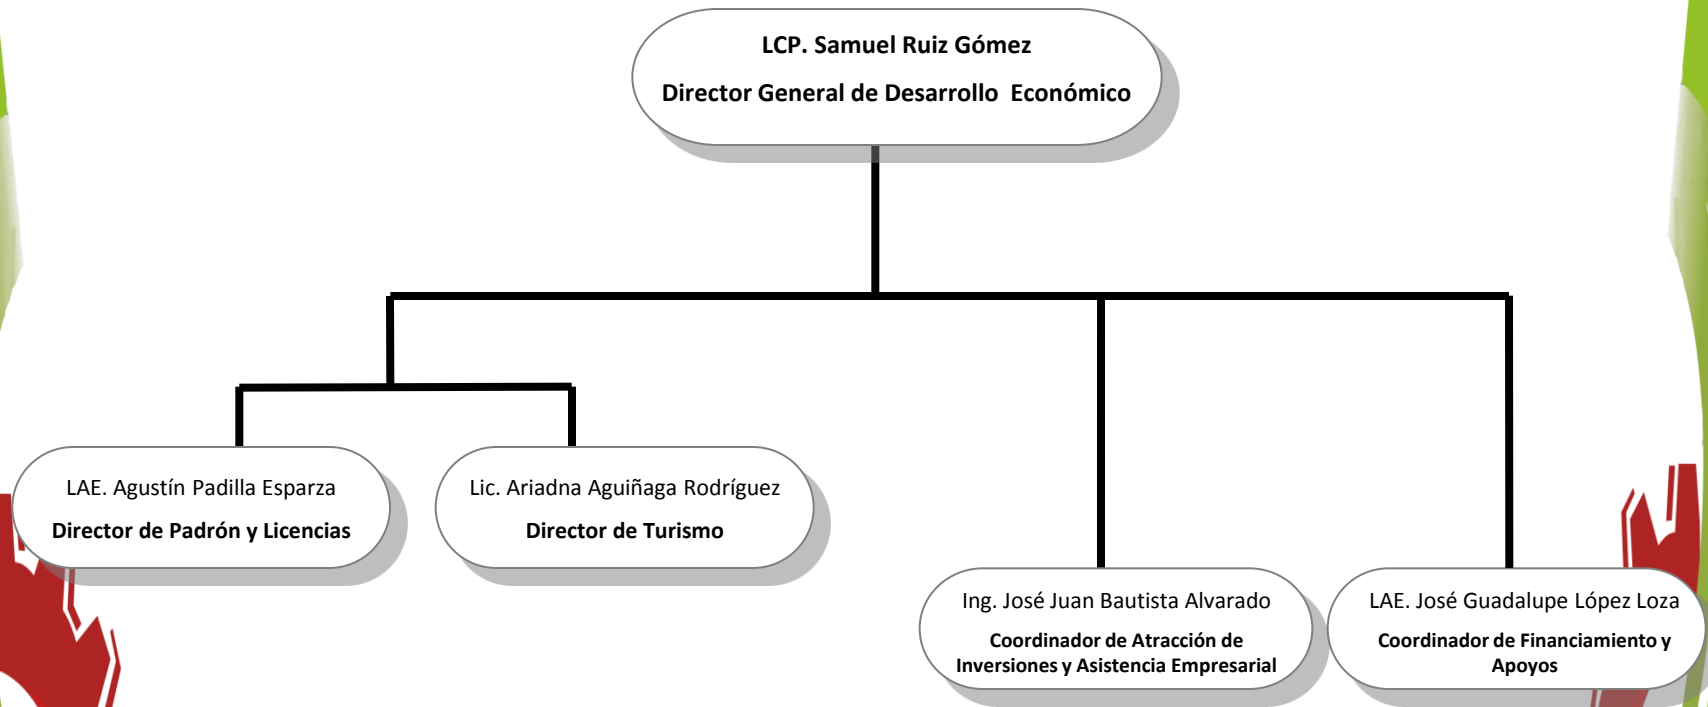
LCP. Samuel Ruiz Gómez

Director General de Desarrollo Económico

LAE. Agustín Padilla Esparza

Director de Padrón y Licencias

Lic. Ariadna Aguiñaga Rodríguez

Director de Turismo

Ing. José Juan Bautista Alvarado

Coordinador de Atracción de Inversiones y Asistencia Empresarial

LAE. José Guadalupe López Loza

Coordinador de Financiamiento y Apoyos